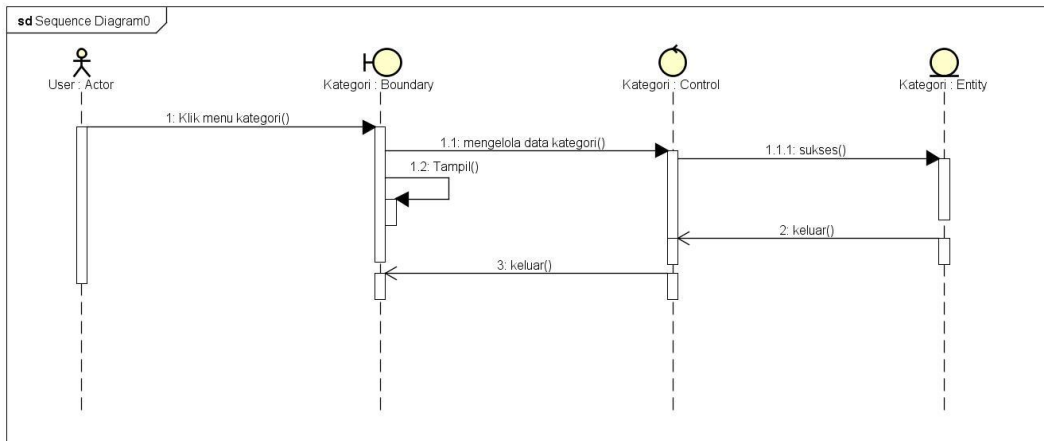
sd Sequence Diagram0

User : Actor

Kategori : Boundary

Kategori : Control

Kategori : Entity

1: Klik menu kategori()

1.1: mengelola data kategori()

1.2: Tampil()

1.1.1: sukses()

2: keluar()

3: keluar()